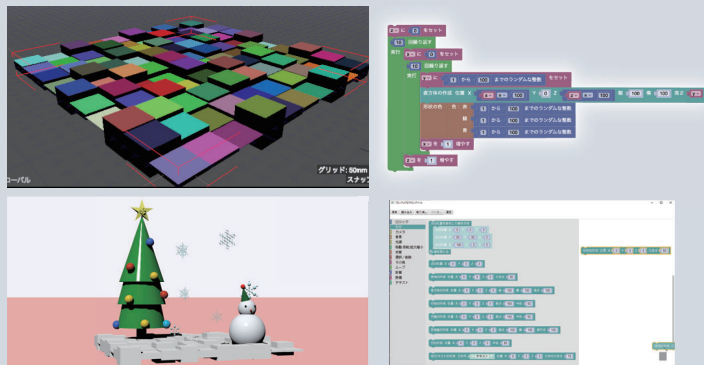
グリッド: 50mm
スナップ
ローバル

に 0 をセット
10 回繰り返す
実行 に 0 をセット
10 回繰り返す
実行
に 1 から 100 までのランダムな整数 をセット
直方体の作成 位置 X 100 Y 0 Z 100 幅 100 奥 100 高さ
färg 色 赤 1 から 100 までのランダムな整数
緑 1 から 100 までのランダムな整数
青 1 から 100 までのランダムな整数
を 1 増やす
を 1 増やす